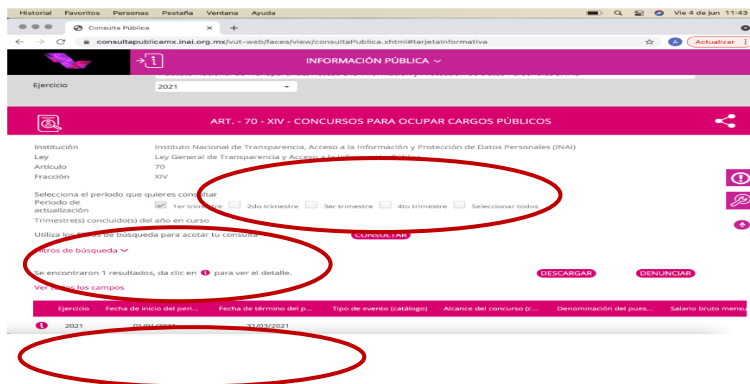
Historial Favoritos Personas Pestaña Ventana Ayuda Vie 4 de jun 11:43

Consulta Pública ×

consultapublicamx.inai.org.mx/vut-web/faces/view/consultaPublica.xhtml#tarjetaInformativa

Actualizar

INFORMACIÓN PÚBLICA

Ejercicio 2021

ART. - 70 - XIV - CONCURSOS PARA OCUPAR CARGOS PÚBLICOS

Institución Instituto Nacional de Transparencia, Acceso a la Información y Protección de Datos Personales (INAI)
Ley Ley General de Transparencia y Acceso a la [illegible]
Artículo 70
Fracción XIV

Selecciona el periodo que quieres consultar
Periodo de actualización 1er trimestre 2do trimestre 3er trimestre 4to trimestre Seleccionar todos
Trimestre(s) concluido(s) del año en curso

Utiliza los filtros de búsqueda para acotar tu consulta CONSULTAR

Filtros de búsqueda

Se encontraron 1 resultados, da clic en para ver el detalle. DESCARGAR DENUNCIAR

Ver todos los campos

| Ejercicio | Fecha de inicio del peri... | Fecha de término del p... | Tipo de evento (catálogo) | Alcance del concurso (c... | Denominación del pues... | Salario bruto mensu |
|---|---|---|---|---|---|---|
| 2021 | 01/01/2021 | 31/03/2021 | | | | |